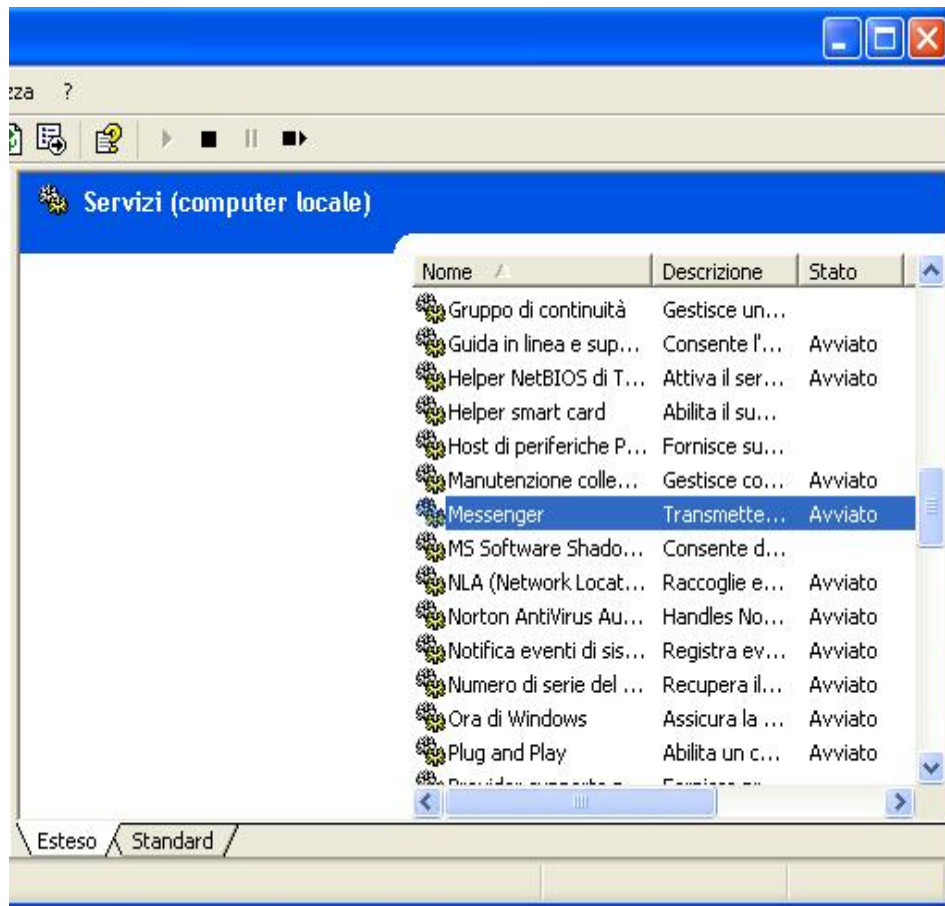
zza ?

Servizi (computer locale)

| Nome | Descrizione | Stato |
|---|---|---|
| Gruppo di continuità | Gestisce un… | |
| Guida in linea e sup… | Consente l'… | Avviato |
| Helper NetBIOS di T… | Attiva il ser… | Avviato |
| Helper smart card | Abilita il su… | |
| Host di periferiche P… | Fornisce su… | |
| Manutenzione colle… | Gestisce co… | Avviato |
| Messenger | Transmette… | Avviato |
| MS Software Shado… | Consente d… | |
| NLA (Network Locat… | Raccoglie e… | Avviato |
| Norton AntiVirus Au… | Handles No… | Avviato |
| Notifica eventi di sis… | Registra ev… | Avviato |
| Numero di serie del … | Recupera il… | Avviato |
| Ora di Windows | Assicura la … | Avviato |
| Plug and Play | Abilita un c… | Avviato |
| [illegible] | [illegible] | |

Esteso Standard